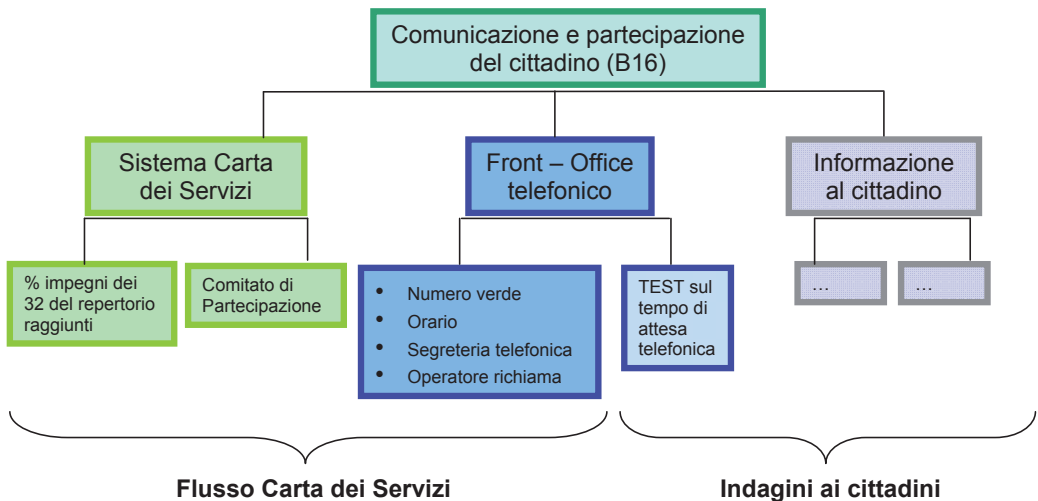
Comunicazione e partecipazione del cittadino (B16)

Sistema Carta dei Servizi

Front – Office telefonico

Informazione al cittadino

% impegni dei 32 del repertorio raggiunti

Comitato di Partecipazione

- Numero verde
- Orario
- Segreteria telefonica
- Operatore richiama

TEST sul tempo di attesa telefonica

…

…

Flusso Carta dei Servizi

Indagini ai cittadini